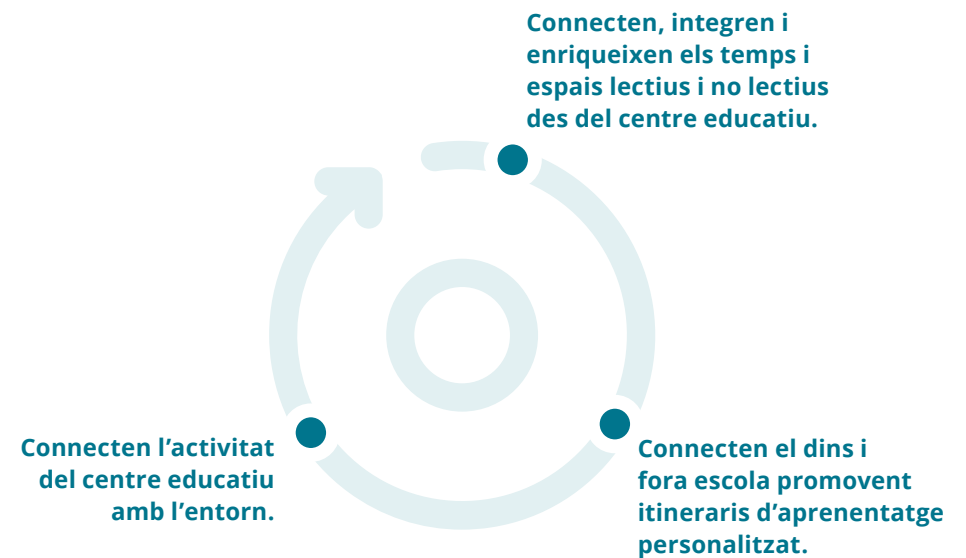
Connecten, integren i enriqueixen els temps i espais lectius i no lectius des del centre educatiu.

Connecten l’activitat del centre educatiu amb l’entorn.

Connecten el dins i fora escola promovent itineraris d’aprenentatge personalitzat.